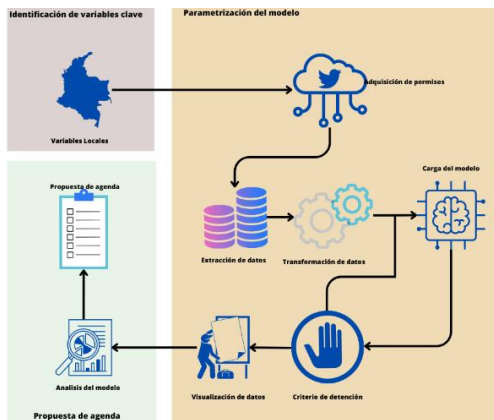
Identificación de variables clave

Variables Locales

Parametrización del modelo

Adquisición de permisos

Extracción de datos

Transformación de datos

Carga del modelo

Criterio de detención

Visualización de datos

Propuesta de agenda

Analisis del modelo

Propuesta de agenda